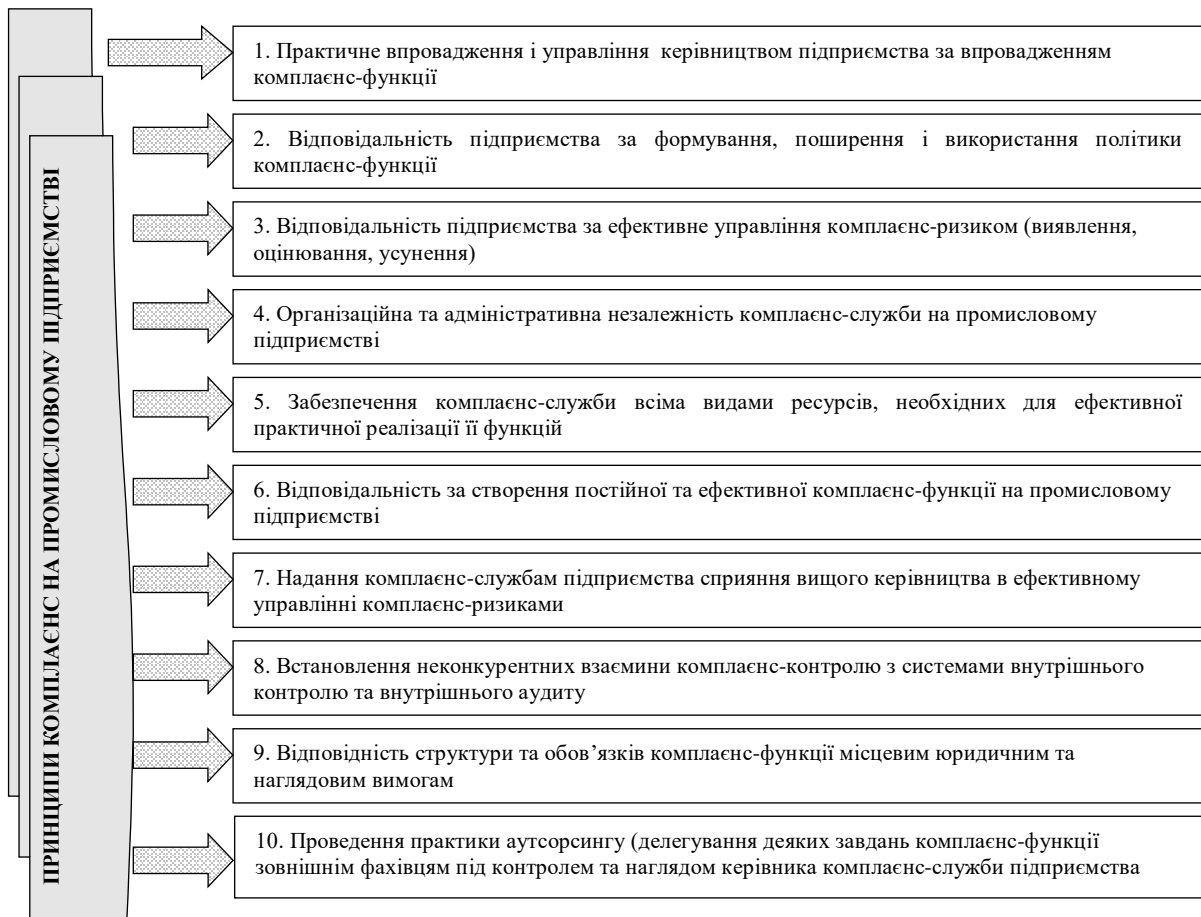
ПРИНЦИПИ КОМПЛАЄНС НА ПРОМИСЛОВОМУ ПІДПРИЄМСТВІ

1. Практичне впровадження і управління керівництвом підприємства за впровадженням комплаєнс-функції

2. Відповідальність підприємства за формування, поширення і використання політики комплаєнс-функції

3. Відповідальність підприємства за ефективне управління комплаєнс-ризиком (виявлення, оцінювання, усунення)

4. Організаційна та адміністративна незалежність комплаєнс-служби на промисловому підприємстві

5. Забезпечення комплаєнс-служби всіма видами ресурсів, необхідних для ефективної практичної реалізації її функцій

6. Відповідальність за створення постійної та ефективної комплаєнс-функції на промисловому підприємстві

7. Надання комплаєнс-службам підприємства сприяння вищого керівництва в ефективному управлінні комплаєнс-ризиками

8. Встановлення неконкурентних взаємини комплаєнс-контролю з системами внутрішнього контролю та внутрішнього аудиту

9. Відповідність структури та обов’язків комплаєнс-функції місцевим юридичним та наглядовим вимогам

10. Проведення практики аутсорсингу (делегування деяких завдань комплаєнс-функції зовнішнім фахівцям під контролем та наглядом керівника комплаєнс-служби підприємства